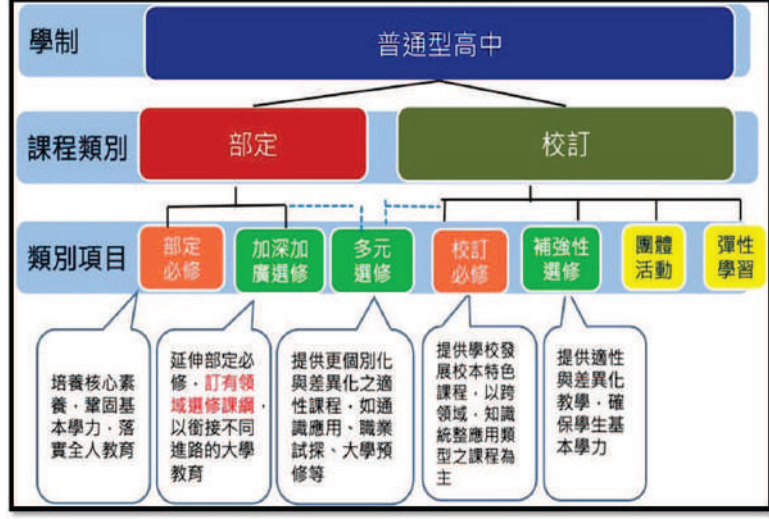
學制

普通型高中

課程類別

部定

校訂

類別項目

部定必修

加深加廣選修

多元選修

校訂必修

補強性選修

團體活動

彈性學習

培養核心素養，鞏固基本學力，落實全人教育

延伸部定必修，訂有領域選修課綱，以銜接不同進路的大學教育

提供更個別化與差異化之適性課程，如通識應用、職業試探、大學預修等

提供學校發展校本特色課程，以跨領域、知識統整應用類型之課程為主

提供適性與差異化教學，確保學生基本學力